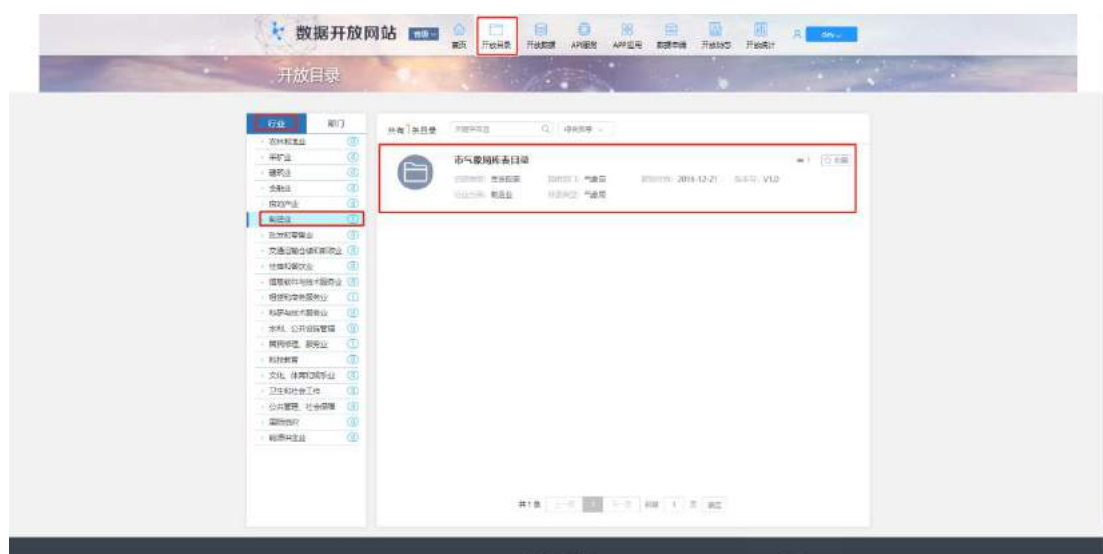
数据开放网站

首页 开放目录 开放数据 API服务 APP应用 数据申请 开放动态 开放统计

开放目录

行业 部门

农林牧渔业
采矿业
建筑业
金融业
房地产业
制造业
批发和零售业
交通运输仓储和邮政业
住宿和餐饮业
信息软件和技术服务业
租赁和商务服务业
科研和技术服务业
水利、公共设施管理
居民修理、服务业
科技教育
文化、体育和娱乐业
卫生和社会工作
公共管理、社会保障
国际组织
制造和企业

共有 1 条目录

市气象局库存目录

目录类别：库存目录 目录部门：气象局 更新时间：2019-12-21 版本号：V1.0
行业分类：制造业 资源类型：气象局

共1条 上一页 1 下一页 到第 1 页 确定